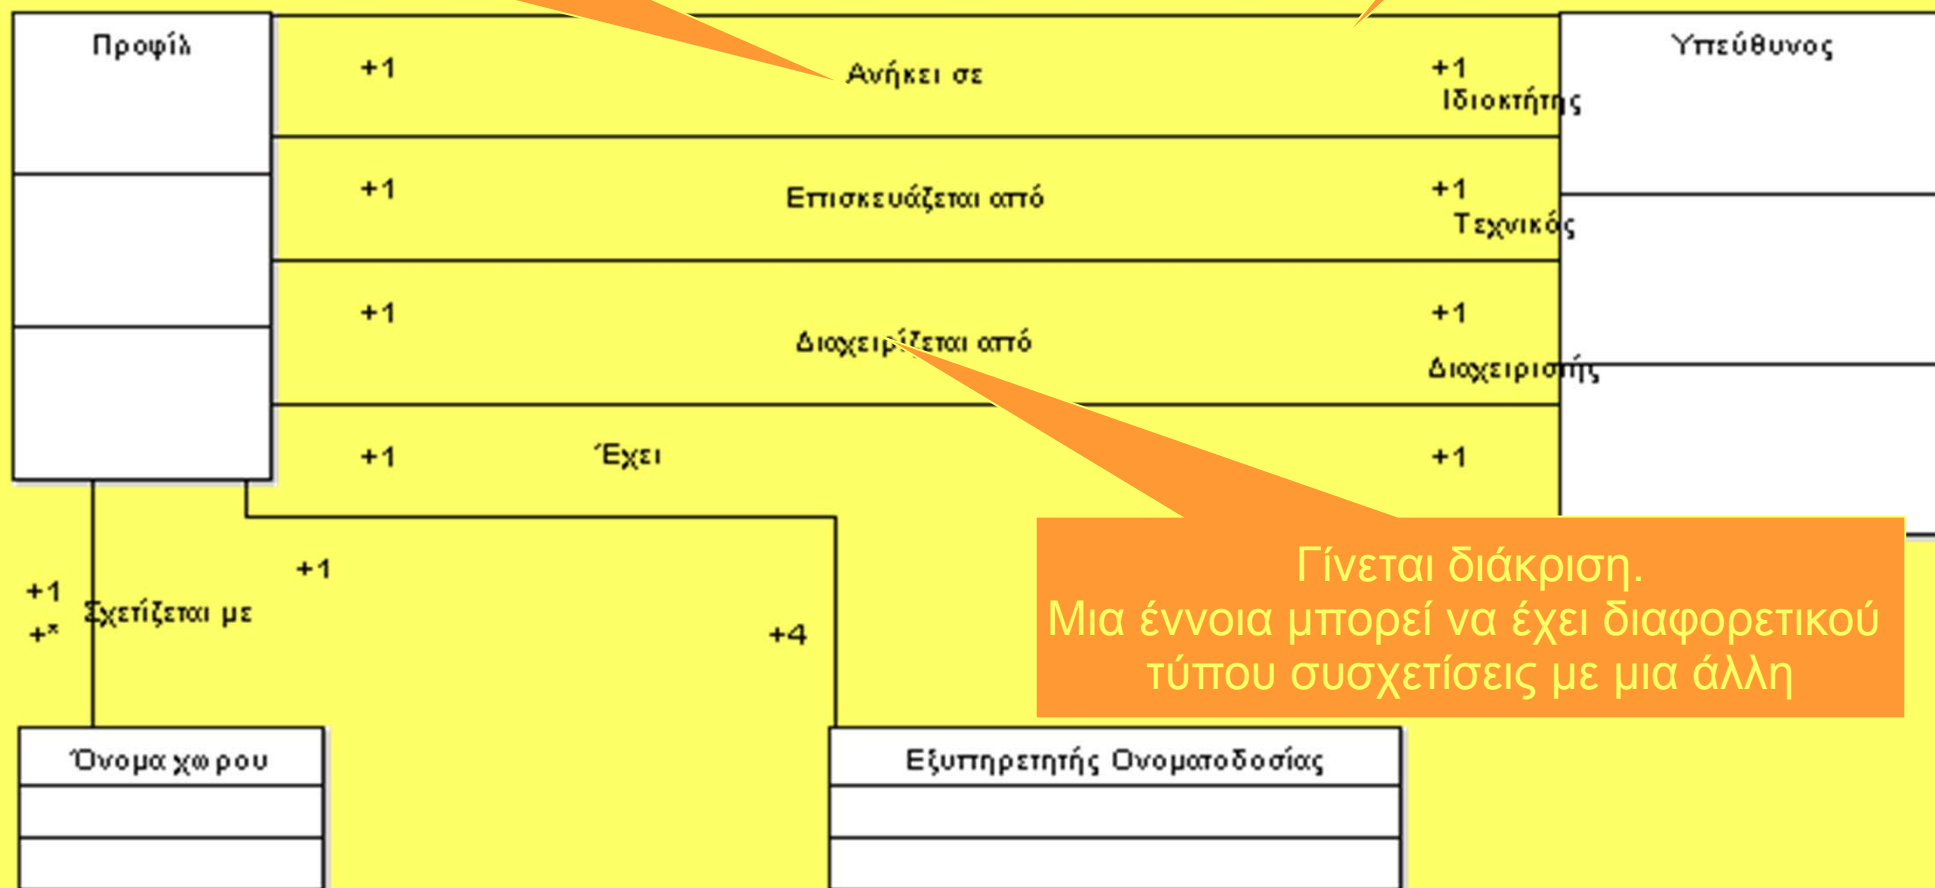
Προφίλ

+1

Ανήκει σε

+1
Ιδιοκτήτης

Υπεύθυνος

+1

Επισκευάζεται από

+1
Τεχνικός

+1

Διαχειρίζεται από

+1
Διαχειριστής

+1

Έχει

+1

+1
+*
Σχετίζεται με

+1

+4

Γίνεται διάκριση.
Μια έννοια μπορεί να έχει διαφορετικού τύπου συσχετίσεις με μια άλλη

Όνομα χώρου

Εξυπηρετητής Ονοματοδοσίας